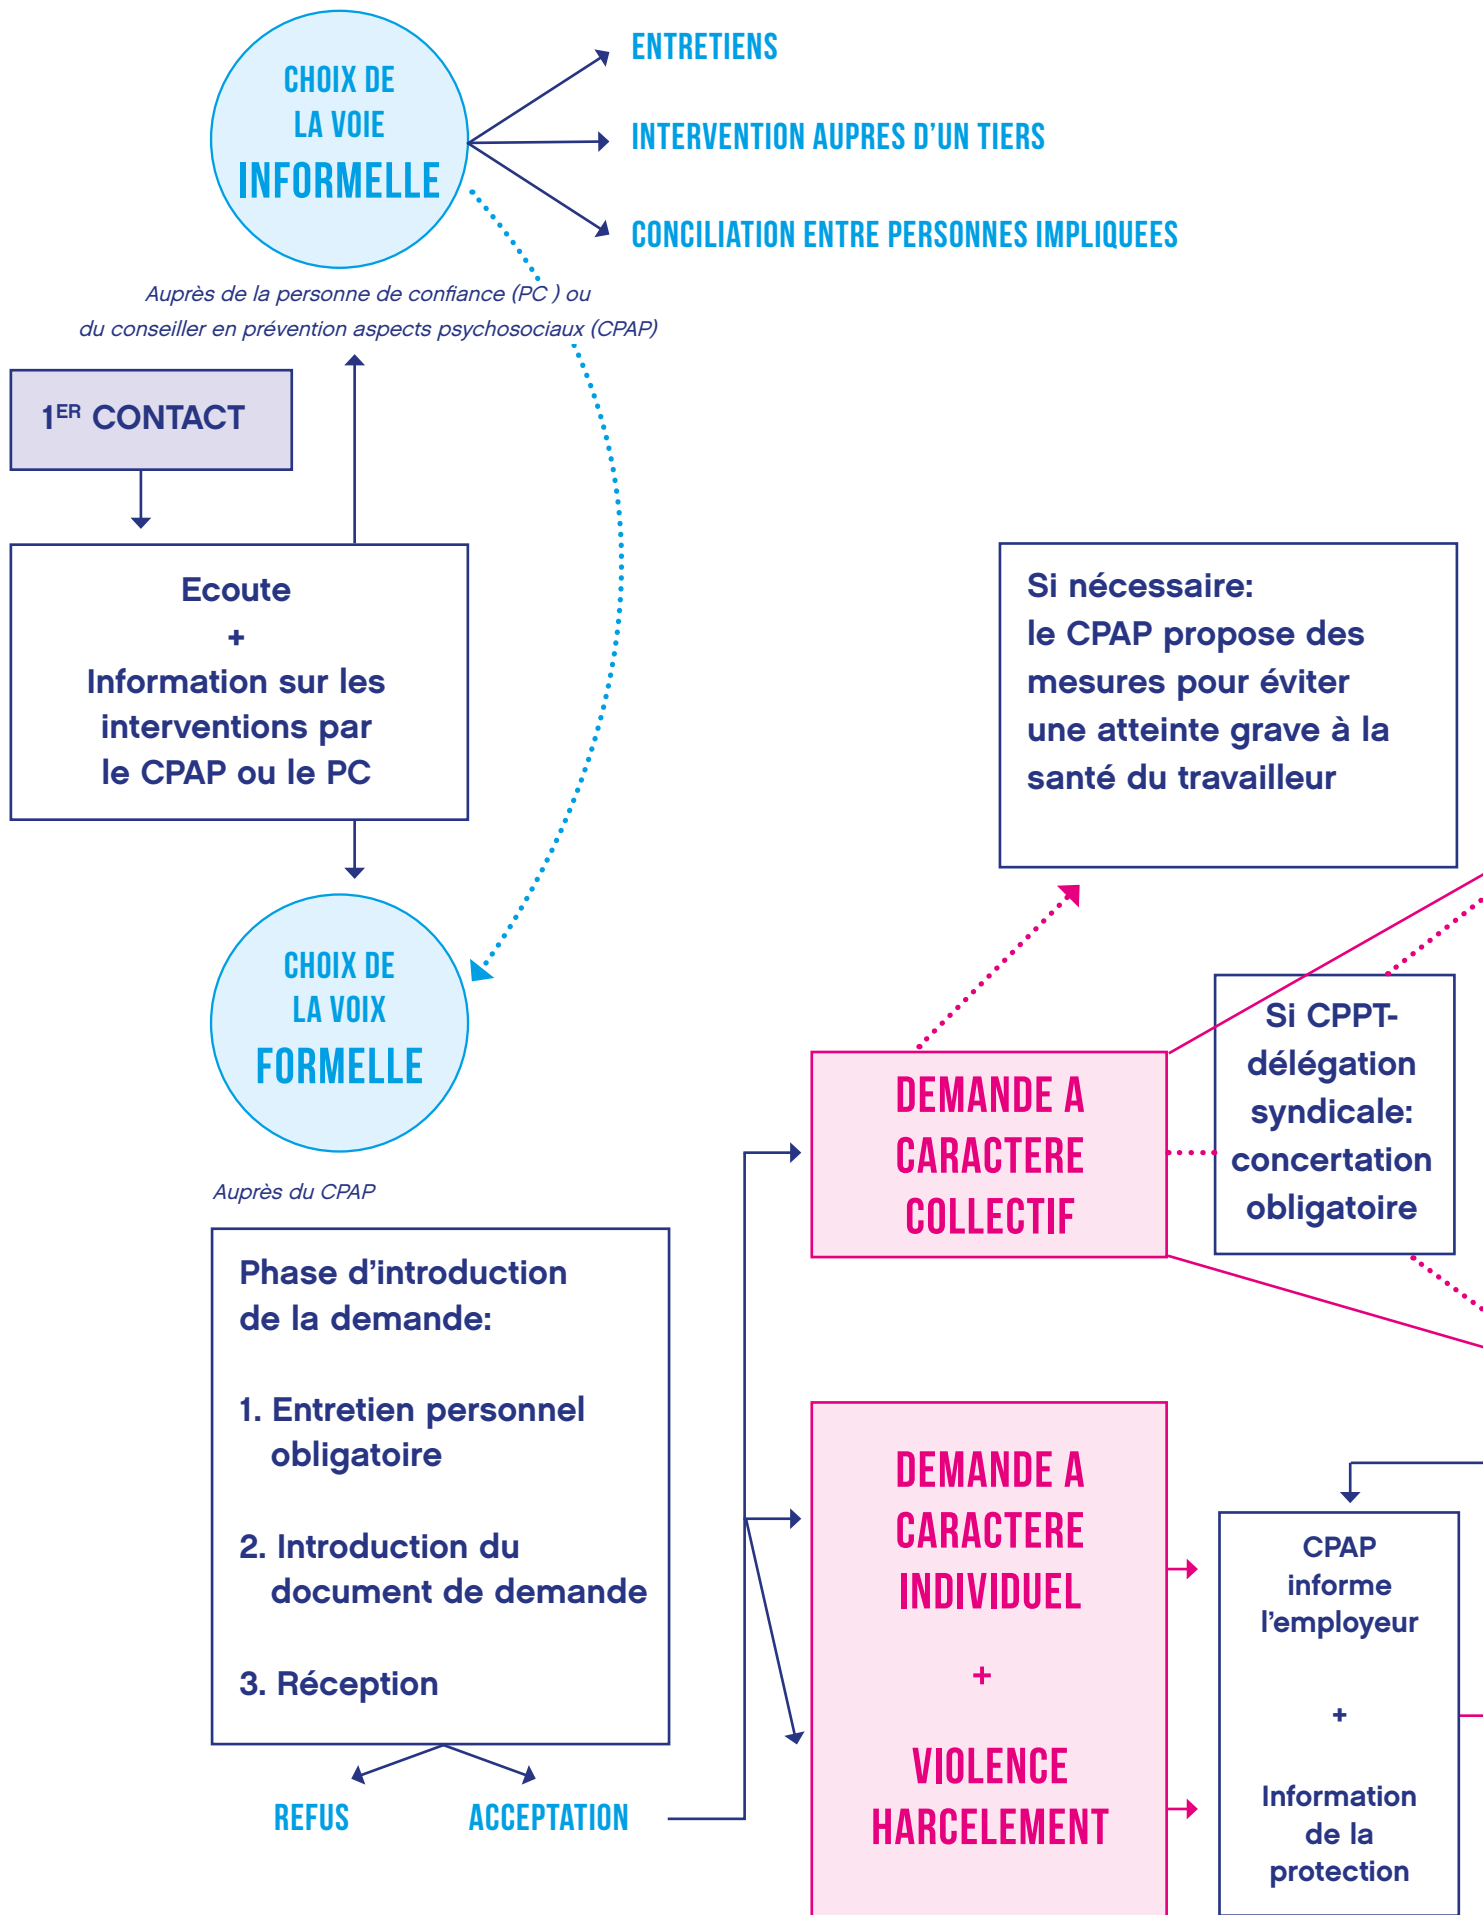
CHOIX DE LA VOIE INFORMELLE

ENTRETIENS

INTERVENTION AUPRES D'UN TIERS

CONCILIATION ENTRE PERSONNES IMPLIQUEES

Auprès de la personne de confiance (PC ) ou du conseiller en prévention aspects psychosociaux (CPAP)

1$^{ER}$ CONTACT

Ecoute
+
Information sur les interventions par le CPAP ou le PC

Si nécessaire:
le CPAP propose des mesures pour éviter une atteinte grave à la santé du travailleur

CHOIX DE LA VOIX FORMELLE

Auprès du CPAP

DEMANDE A CARACTERE COLLECTIF

Si CPPT-délégation syndicale: concertation obligatoire

Phase d'introduction de la demande:

1. Entretien personnel obligatoire

2. Introduction du document de demande

3. Réception

DEMANDE A CARACTERE INDIVIDUEL
+
VIOLENCE HARCELEMENT

CPAP informe l'employeur
+
Information de la protection

REFUS

ACCEPTATION